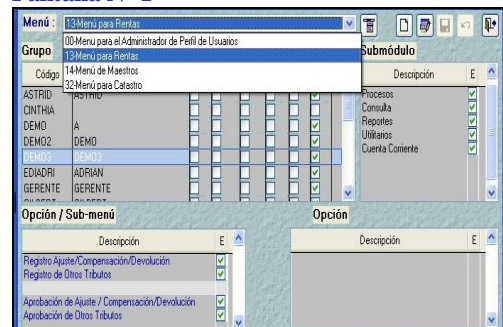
Menú : 13-Menú para Rentas

00-Menu para el Administrador de Perfil de Usuarios
13-Menú para Rentas
14-Menú de Maestros
32-Menú para Catastro

Grupo

Submódulo

Código

| | |
|---|---|
| ASTRID | ASTRID |
| CINTHIA | |
| DEMO | A |
| DEMO2 | DEMO |
| DEMO3 | DEMO3 |
| EDIADRI | ADRIAN |
| GERENTE | GERENTE |

| Descripción | E |
|---|---|
| Procesos | |
| Consulta | |
| Reportes | |
| Utilitarios | |
| Cuenta Corriente | |

Opción / Sub-menú

| Descripción | E |
|---|---|
| Registro Ajuste/Compensación/Devolución | |
| Registro de Otros Tributos | |
| | |
| Aprobación de Ajuste / Compensación/Devolución | |
| Aprobación de Otros Tributos | |

Opción

| Descripción | E |
|---|---|